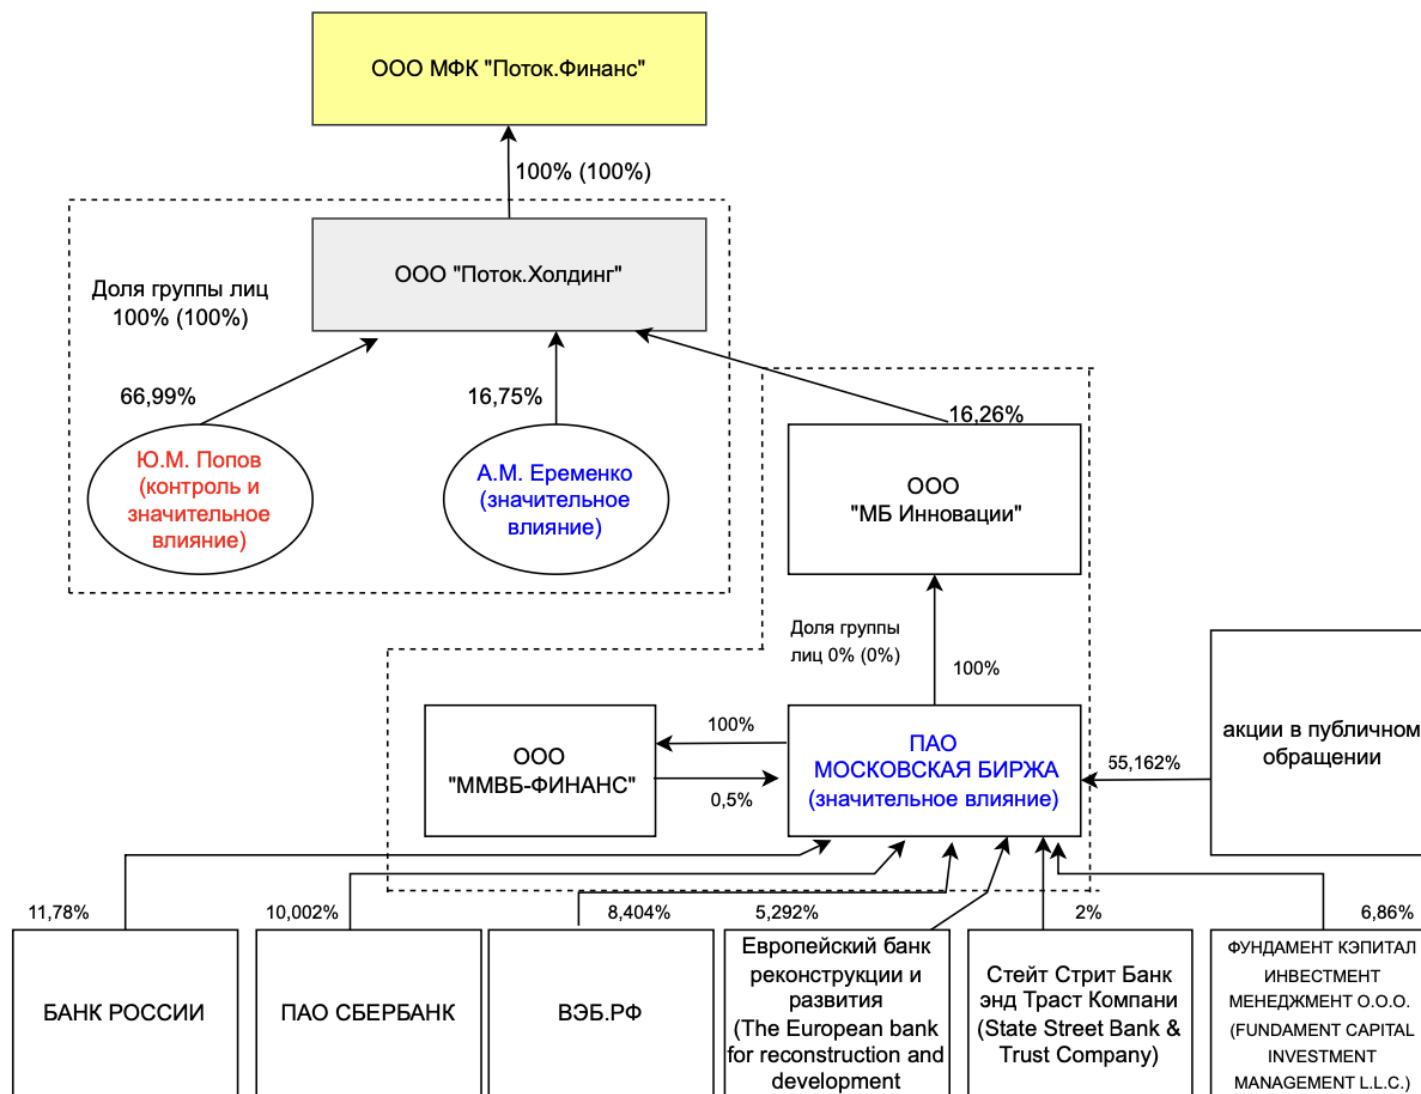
ООО МФК "Поток.Финанс"

100% (100%)

ООО "Поток.Холдинг"

Доля группы лиц 100% (100%)

66,99%

16,75%

16,26%

Ю.М. Попов (контроль и значительное влияние)

А.М. Еременко (значительное влияние)

ООО "МБ Инновации"

Доля группы лиц 0% (0%)

100%

акции в публичном обращении

100%

ООО "ММВБ-ФИНАНС"

ПАО МОСКОВСКАЯ БИРЖА (значительное влияние)

0,5%

55,162%

11,78%

10,002%

8,404%

5,292%

2%

6,86%

БАНК РОССИИ

ПАО СБЕРБАНК

ВЭБ.РФ

Европейский банк реконструкции и развития (The European bank for reconstruction and development

Стейт Стрит Банк энд Траст Компани (State Street Bank & Trust Company)

ФУНДАМЕНТ КЭПИТАЛ ИНВЕСТМЕНТ МЕНЕДЖМЕНТ О.О.О. (FUNDAMENT CAPITAL INVESTMENT MANAGEMENT L.L.C.)